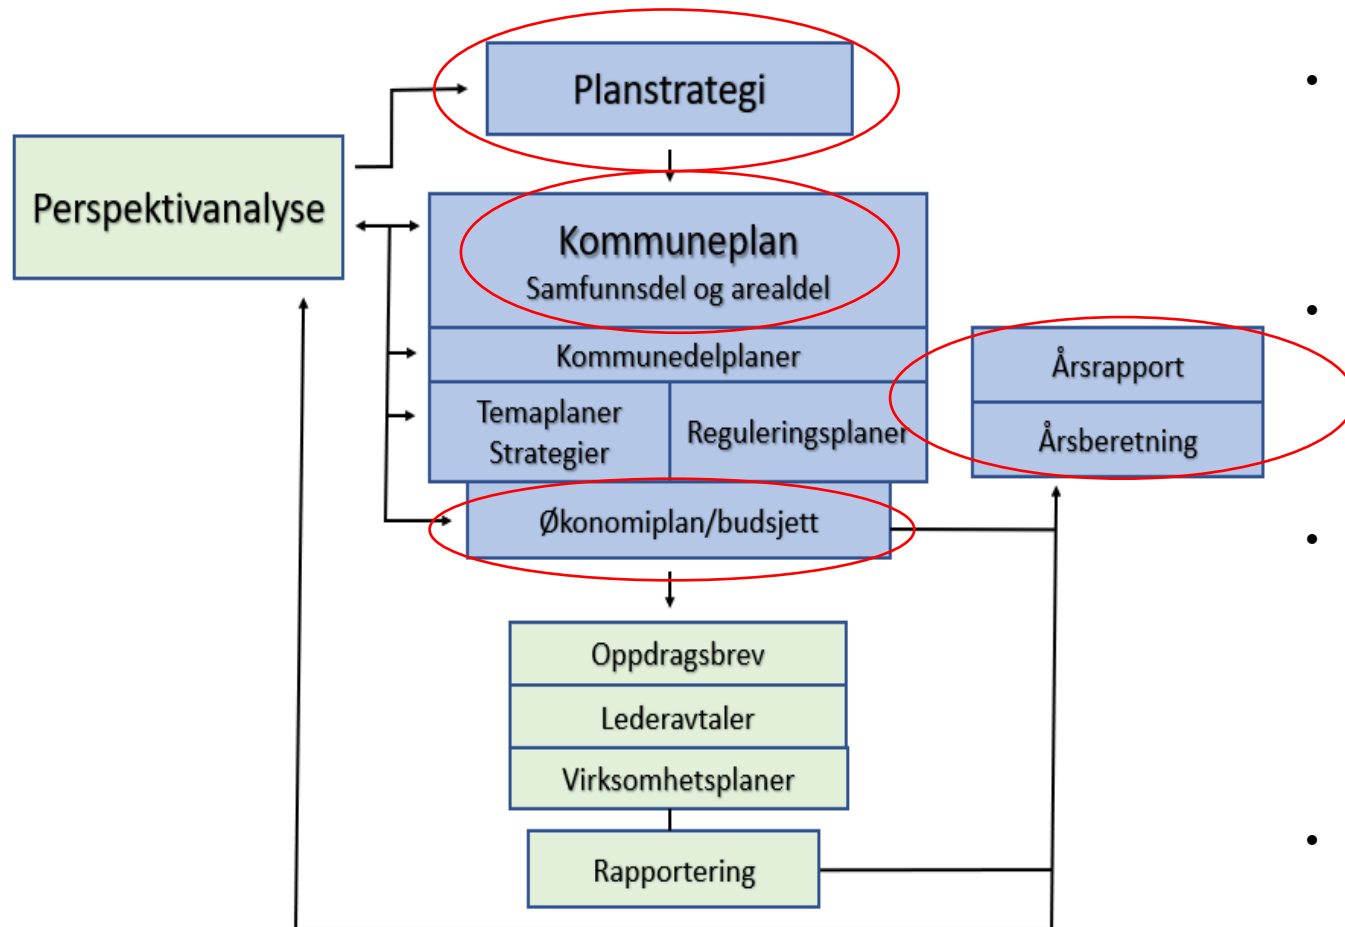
Planstrategi

Perspektivanalyse

Kommuneplan
Samfunnsdel og arealdel

Kommunedelplaner

Temaplaner
Strategier

Reguleringsplaner

Årsrapport

Årsberetning

Økonomiplan/budsjett

Oppdragsbrev

Lederavtaler

Virksomhetsplaner

Rapportering

•

•

•

•